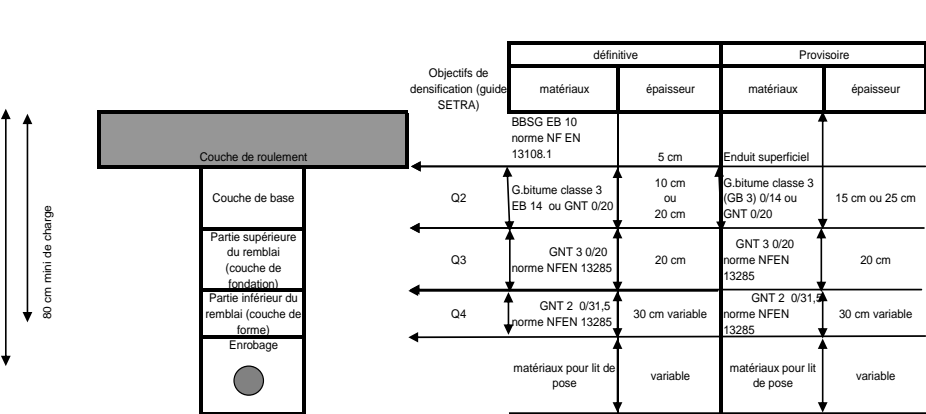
80 cm mini de charge

Couche de roulement

Couche de base

Partie supérieure du remblai (couche de fondation)

Partie inférieur du remblai (couche de forme)

Enrobage

| Objectifs de densification (guide SETRA) | définitive matériaux | définitive épaisseur | Provisoire matériaux | Provisoire épaisseur |
|---|---|---|---|---|
| | BBSG EB 10 norme NF EN 13108.1 | 5 cm | Enduit superficiel | |
| Q2 | G.bitume classe 3 EB 14 ou GNT 0/20 | 10 cm ou 20 cm | G.bitume classe 3 (GB 3) 0/14 ou GNT 0/20 | 15 cm ou 25 cm |
| Q3 | GNT 3 0/20 norme NFEN 13285 | 20 cm | GNT 3 0/20 norme NFEN 13285 | 20 cm |
| Q4 | GNT 2 0/31,5 norme NFEN 13285 | 30 cm variable | GNT 2 0/31,5 norme NFEN 13285 | 30 cm variable |
| | matériaux pour lit de pose | variable | matériaux pour lit de pose | variable |